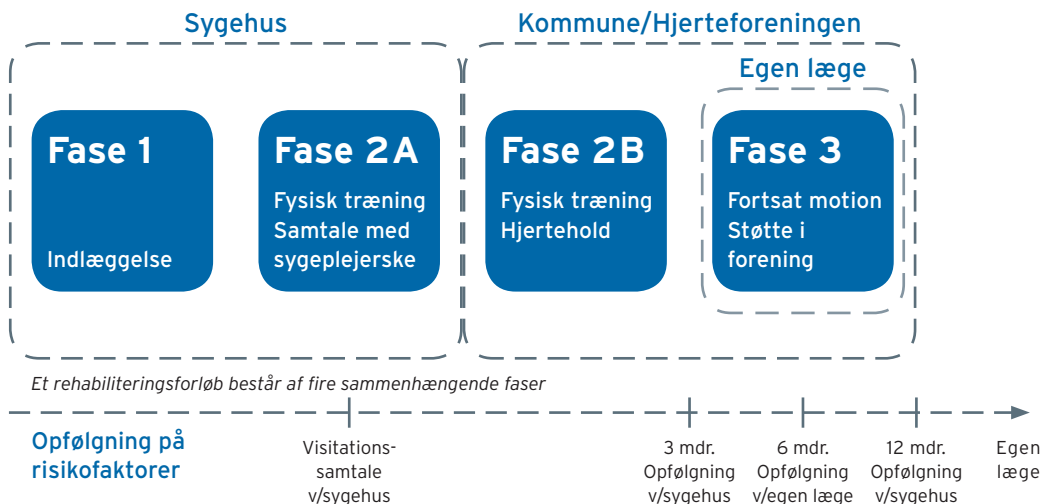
Sygehus

Kommune/Hjerteforeningen

Egen læge

Fase 1

Indlæggelse

Fase 2A

Fysisk træning
Samtale med sygeplejerske

Fase 2B

Fysisk træning
Hjertehold

Fase 3

Fortsat motion
Støtte i forening

Et rehabiliteringsforløb består af fire sammenhængende faser

Opfølgning på risikofaktorer

Visitationssamtale v/sygehus

3 mdr. Opfølgning v/sygehus

6 mdr. Opfølgning v/egen læge

12 mdr. Opfølgning v/sygehus

Egen læge